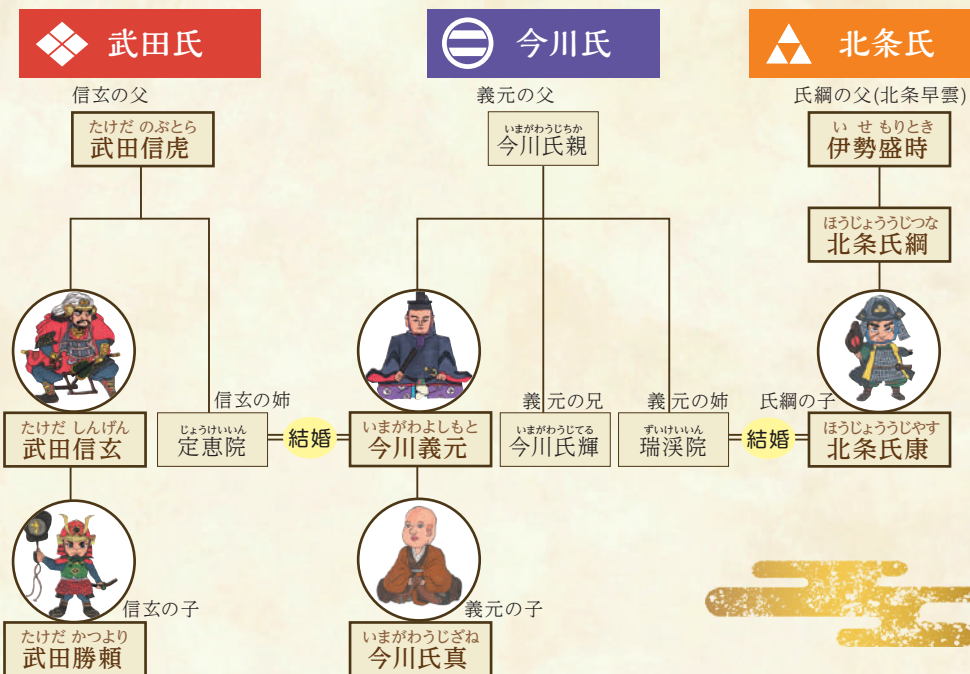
武田氏

今川氏

北条氏

信玄の父

たけだ のぶとら
武田信虎

義元の父

いまがわうじちか
今川氏親

氏綱の父(北条早雲)

い せ もりとき
伊勢盛時

ほうじょううじつな
北条氏綱

信玄の姉

義元の兄

義元の姉

氏綱の子

たけだ しんげん
武田信玄

じょうけいいん
定恵院

結婚

いまがわよしもと
今川義元

いまがわうじてる
今川氏輝

ずいけいいん
瑞渓院

結婚

ほうじょううじやす
北条氏康

信玄の子

たけだ かつより
武田勝頼

義元の子

いまがわうじざね
今川氏真